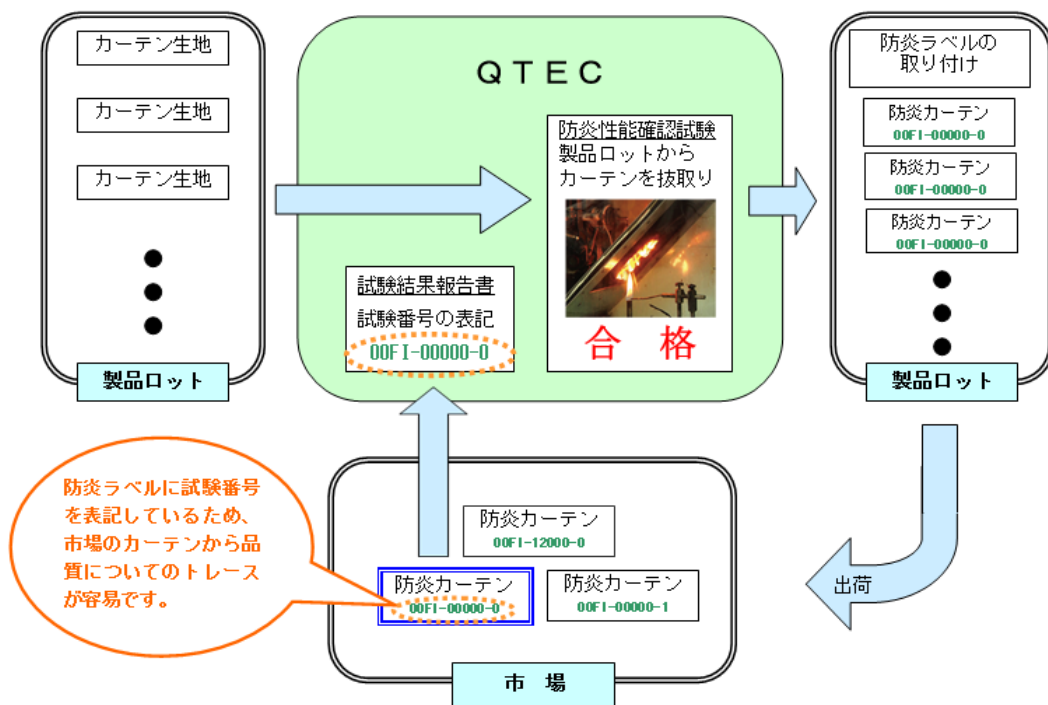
カーテン生地

カーテン生地

カーテン生地

製品ロット

QTEC

防炎性能確認試験
製品ロットから
カーテンを抜取り

合 格

試験結果報告書
試験番号の表記
00FI-00000-0

防炎ラベルの
取り付け

防炎カーテン
00FI-00000-0

防炎カーテン
00FI-00000-0

防炎カーテン
00FI-00000-0

製品ロット

出荷

防炎ラベルに試験番号を表記しているため、市場のカーテンから品質についてのトレースが容易です。

防炎カーテン
00FI-12000-0

防炎カーテン
00FI-00000-0

防炎カーテン
00FI-00000-1

市 場